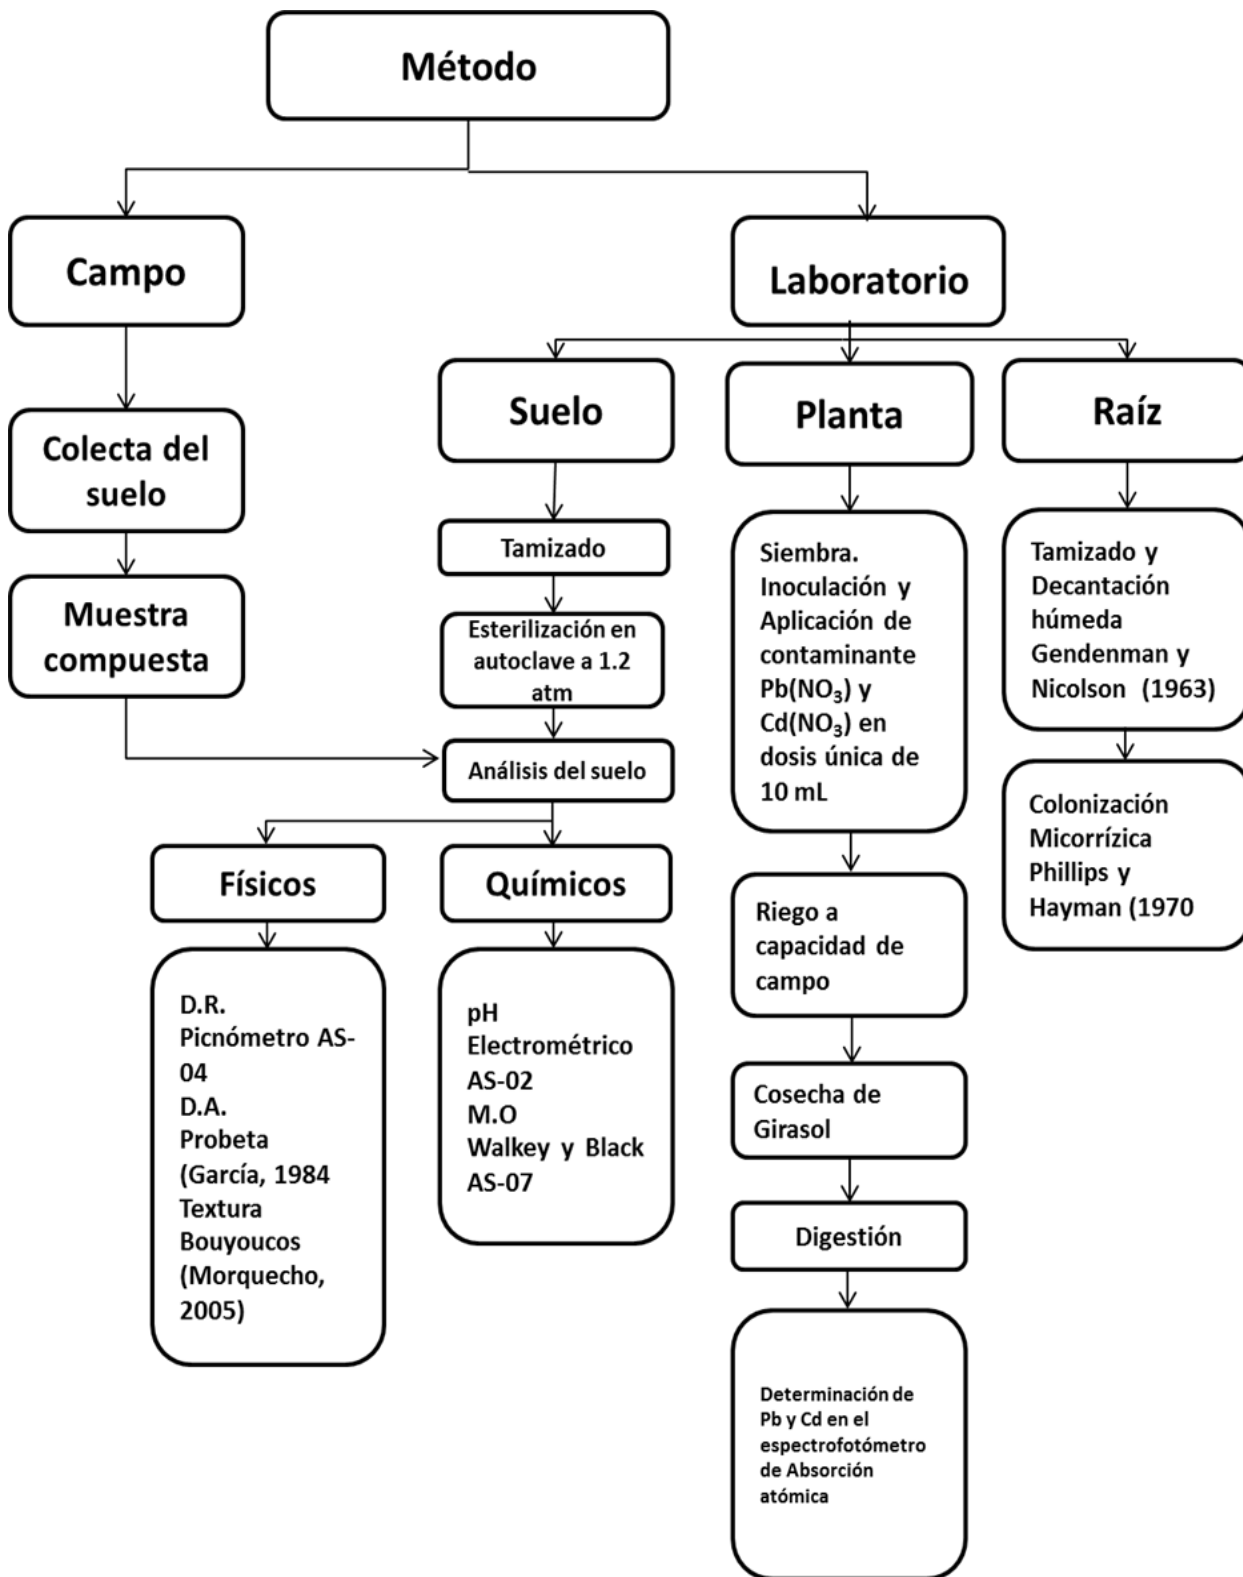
Método

Campo

Colecta del suelo

Muestra compuesta

Laboratorio

Suelo

Tamizado

Esterilización en autoclave a 1.2 atm

Análisis del suelo

Físicos

D.R. Picnómetro AS-04
D.A. Probeta (García, 1984
Textura Bouyoucos (Morquecho, 2005)

Químicos

pH Electrométrico AS-02
M.O Walkey y Black AS-07

Planta

Siembra. Inoculación y Aplicación de contaminante $Pb(NO_3)$ y $Cd(NO_3)$ en dosis única de 10 mL

Riego a capacidad de campo

Cosecha de Girasol

Digestión

Determinación de Pb y Cd en el espectrofotómetro de Absorción atómica

Raíz

Tamizado y Decantación húmeda Gendenman y Nicolson (1963)

Colonización Micorrízica Phillips y Hayman (1970